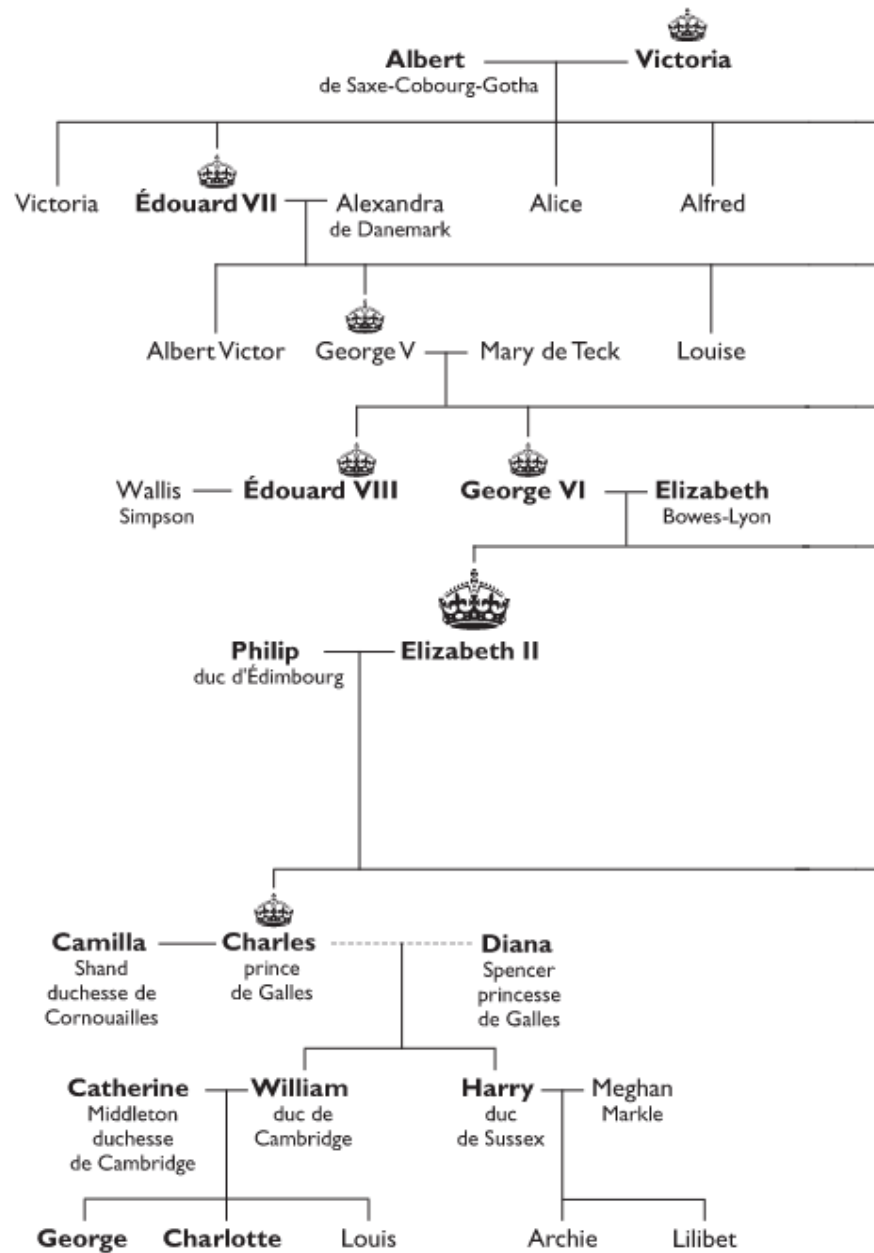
Albert
de Saxe-Cobourg-Gotha

Victoria

Victoria

Édouard VII

Alexandra
de Danemark

Alice

Alfred

Albert Victor

George V

Mary de Teck

Louise

Wallis
Simpson

Édouard VIII

George VI

Elizabeth
Bowes-Lyon

Philip
duc d'Édimbourg

Elizabeth II

Camilla
Shand
duchesse de
Cornouailles

Charles
prince
de Galles

Diana
Spencer
princesse
de Galles

Catherine
Middleton
duchesse
de Cambridge

William
duc de
Cambridge

Harry
duc
de Sussex

Meghan
Markle

George

Charlotte

Louis

Archie

Lilibet